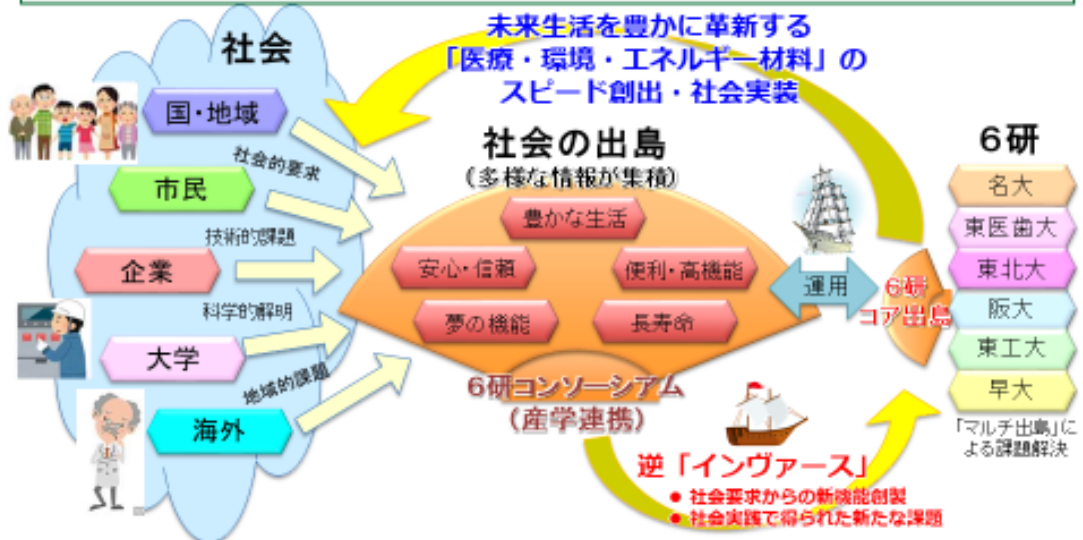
未来生活を豊かに革新する
「医療・環境・エネルギー材料」の
スピード創出・社会実装

社会

国・地域

社会的要求

市民

技術的課題

企業

科学的解明

大学

地域的課題

海外

社会の出島
(多様な情報が集積)

豊かな生活

安心・信頼

便利・高機能

夢の機能

長寿命

6研コンソーシアム
(産学連携)

運用

6研
コア出島

6研

名大

東医歯大

東北大

阪大

東工大

早大

「マルチ出島」による課題解決

逆「インヴァース」
● 社会要求からの新機能創製
● 社会実践で得られた新たな課題